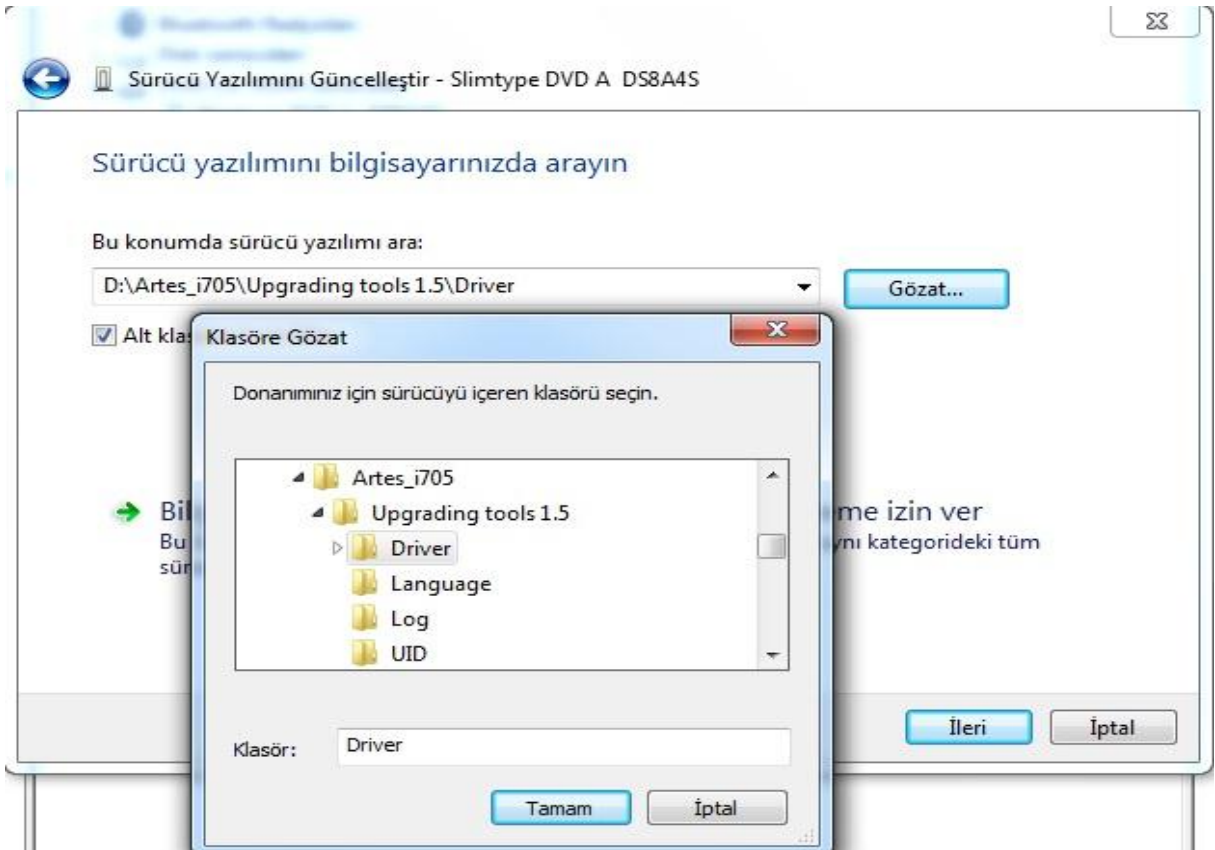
Sürücü Yazılımını Güncelleştir - Slimtype DVD A DS8A4S

Sürücü yazılımını bilgisayarınızda arayın

Bu konumda sürücü yazılımı ara:

D:\Artes_i705\Upgrading tools 1.5\Driver

Gözat...

Alt kla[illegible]

Bi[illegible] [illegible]me izin ver
Bu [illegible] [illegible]ynı kategorideki tüm
sür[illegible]

İleri
İptal

Klasöre Gözat

Donanımınız için sürücüyü içeren klasörü seçin.

Artes_i705
Upgrading tools 1.5
Driver
Language
Log
UID

Klasör: Driver

Tamam
İptal